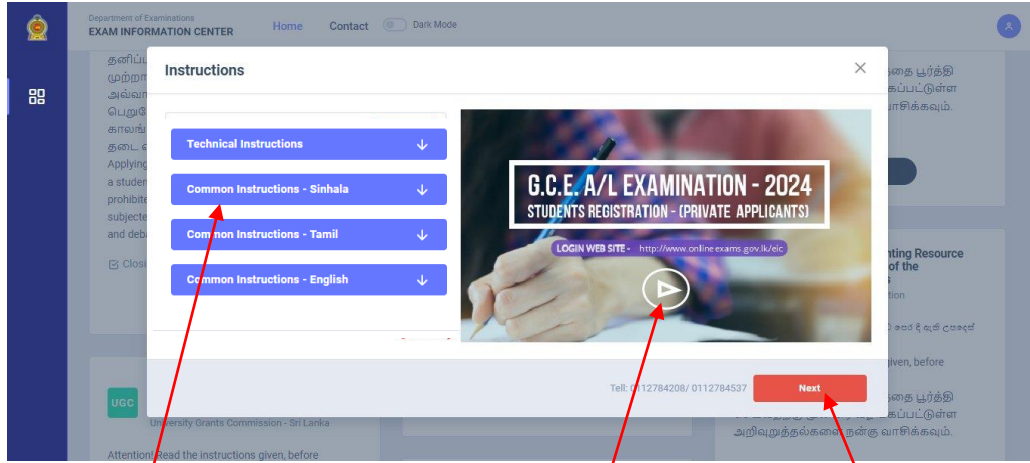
Department of Examinations
EXAM INFORMATION CENTER

Home
Contact
Dark Mode

Instructions

Technical Instructions
Common Instructions - Sinhala
Common Instructions - Tamil
Common Instructions - English

G.C.E. A/L EXAMINATION - 2024
STUDENTS REGISTRATION - (PRIVATE APPLICANTS)
LOGIN WEB SITE - http://www.online.exams.gov.lk/eic

Tell: 0112784208/ 0112784537
Next

தனிப்
முற்றா
அவ்வா
பெறுவே
காலங்
தடை
Applying
a student
prohibite
subjecte
and deba
Closi

தை பூர்த்தி
கப்பட்டுள்ள
வாசிக்கவும்.

nting Resource
of the
tion
given, before
தை பூர்த்தி
கப்பட்டுள்ள
அறிவுறுத்தல்களை நன்கு வாசிக்கவும்.

UGC
University Grants Commission - Sri Lanka
Attention! Read the instructions given, before